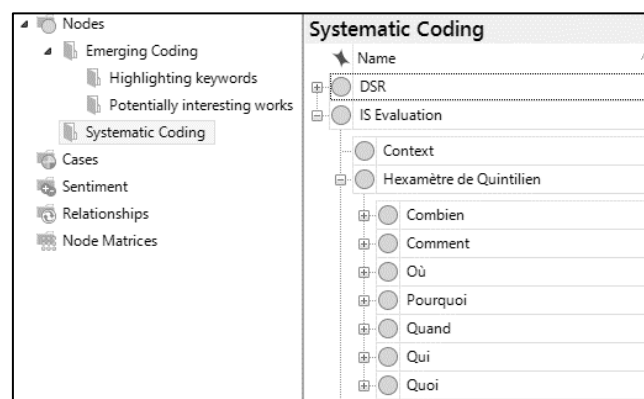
Nodes
Emerging Coding
Highlighting keywords
Potentially interesting works
Systematic Coding
Cases
Sentiment
Relationships
Node Matrices

Systematic Coding
Name
DSR
IS Evaluation
Context
Hexamètre de Quintilien
Combien
Comment
Où
Pourquoi
Quand
Qui
Quoi